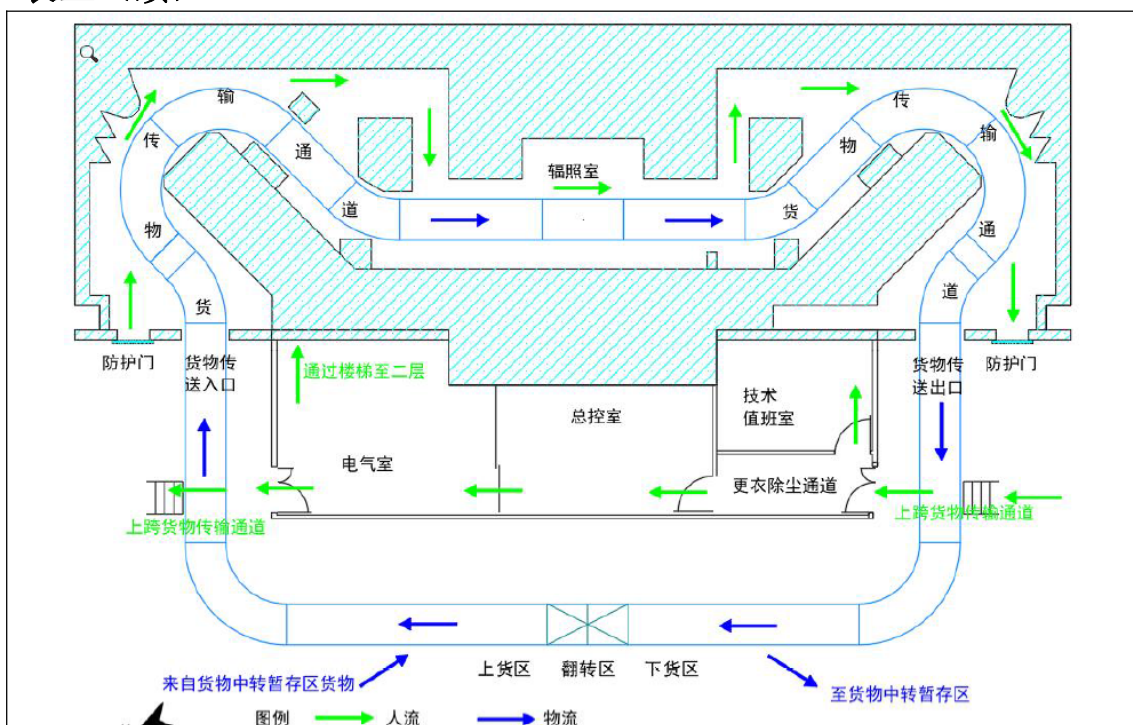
输
传
物
货
通
道
辐照室
传
物
货
输
通
道
防护门
货物传送入口
通过楼梯至二层
总控室
技术值班室
货物传送出口
防护门
电气室
更衣除尘通道
上跨货物传输通道
上跨货物传输通道
来自货物中转暂存区货物
上货区
翻转区
下货区
至货物中转暂存区
图例
人流
物流